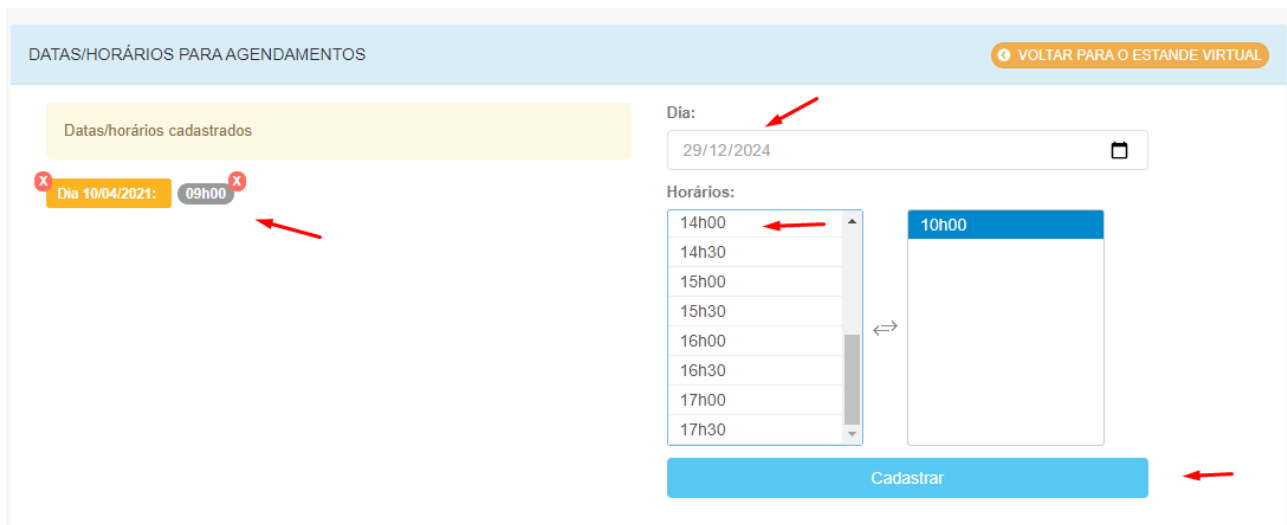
DATAS/HORÁRIOS PARA AGENDAMENTOS

VOLTAR PARA O ESTANDE VIRTUAL

Datas/horários cadastrados

x Dia 10/04/2021: 09h00 x

Dia:

29/12/2024

Horários:

14h00
14h30
15h00
15h30
16h00
16h30
17h00
17h30

10h00

Cadastrar